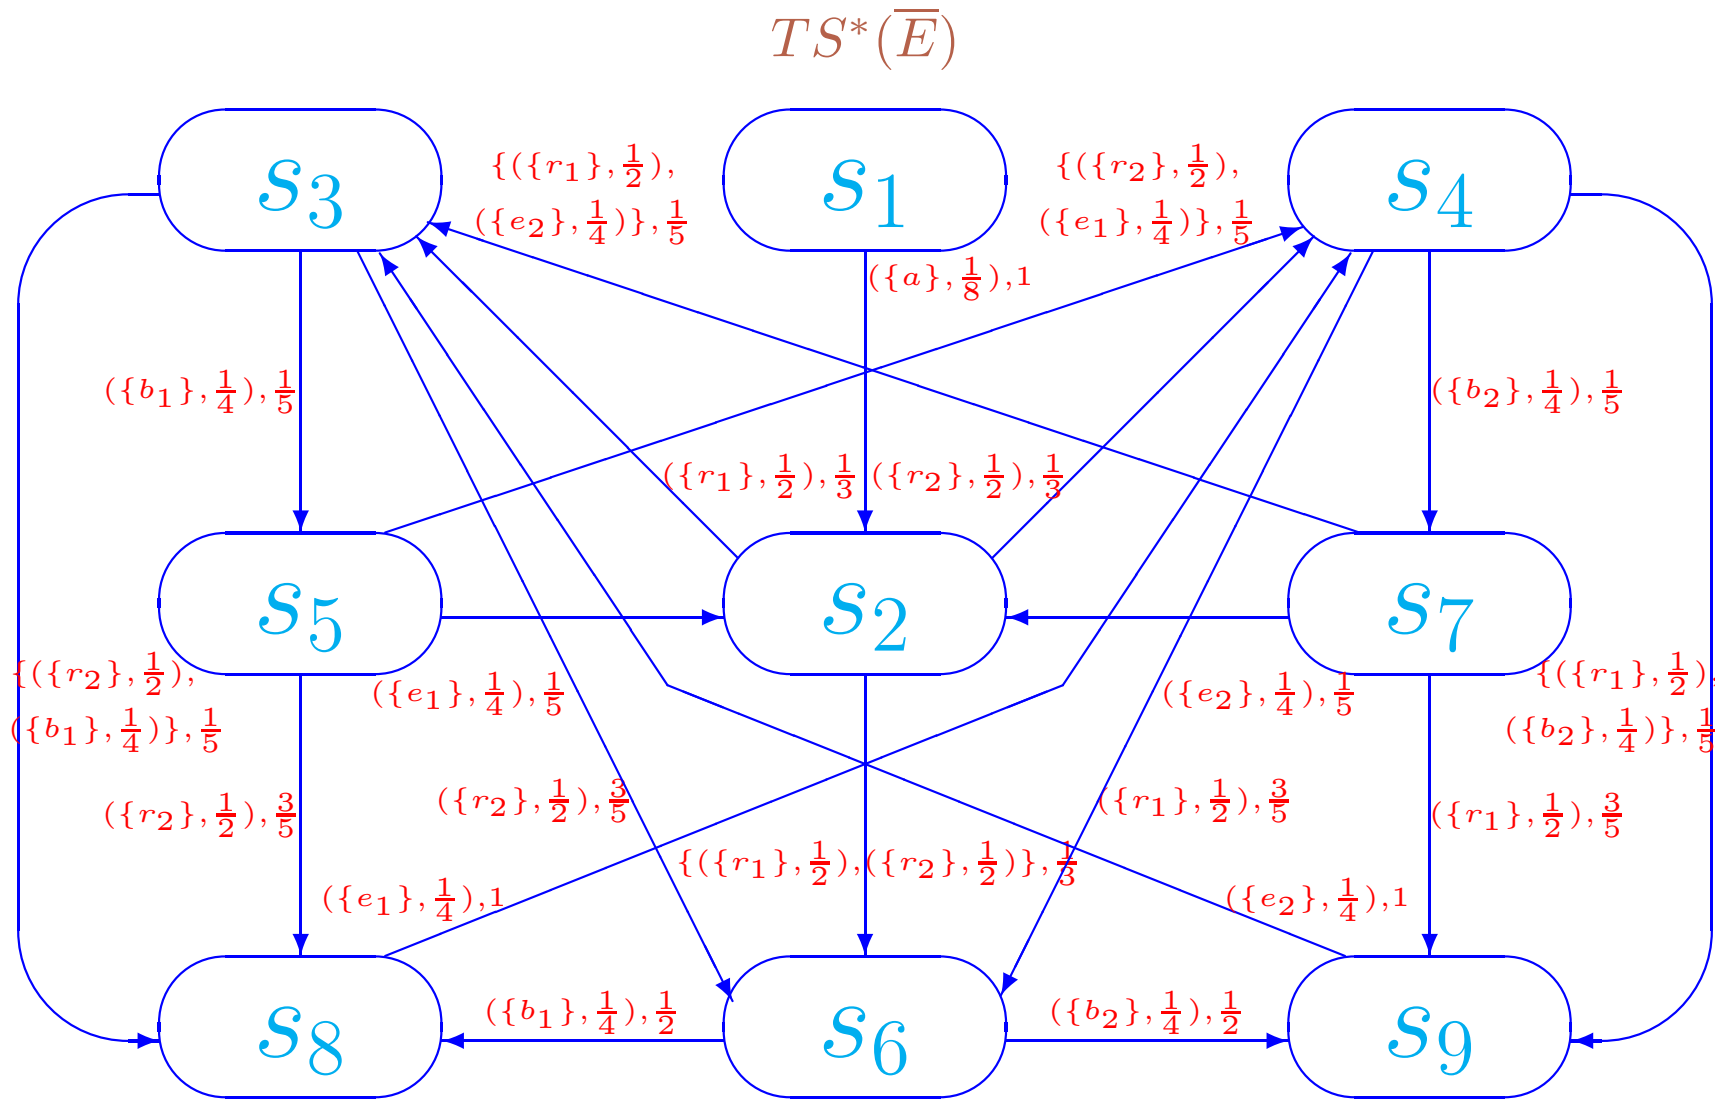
$TS^*(\overline{E})$

$s_3$

$\{(\{r_1\},\frac{1}{2}),$
$(\{e_2\},\frac{1}{4})\},\frac{1}{5}$

$s_1$

$\{(\{r_2\},\frac{1}{2}),$
$(\{e_1\},\frac{1}{4})\},\frac{1}{5}$

$s_4$

$(\{a\},\frac{1}{8}),1$

$(\{b_1\},\frac{1}{4}),\frac{1}{5}$

$(\{b_2\},\frac{1}{4}),\frac{1}{5}$

$(\{r_1\},\frac{1}{2}),\frac{1}{3}$ $(\{r_2\},\frac{1}{2}),\frac{1}{3}$

$s_5$

$s_2$

$s_7$

$\{(\{r_2\},\frac{1}{2}),$
$(\{b_1\},\frac{1}{4})\},\frac{1}{5}$

$(\{e_1\},\frac{1}{4}),\frac{1}{5}$

$(\{e_2\},\frac{1}{4}),\frac{1}{5}$

$\{(\{r_1\},\frac{1}{2}),$
$(\{b_2\},\frac{1}{4})\},\frac{1}{5}$

$(\{r_2\},\frac{1}{2}),\frac{3}{5}$

$(\{r_2\},\frac{1}{2}),\frac{3}{5}$

$(\{r_1\},\frac{1}{2}),\frac{3}{5}$

$(\{r_1\},\frac{1}{2}),\frac{3}{5}$

$\{(\{r_1\},\frac{1}{2}),(\{r_2\},\frac{1}{2})\},\frac{1}{3}$

$(\{e_1\},\frac{1}{4}),1$

$(\{e_2\},\frac{1}{4}),1$

$s_8$

$(\{b_1\},\frac{1}{4}),\frac{1}{2}$

$s_6$

$(\{b_2\},\frac{1}{4}),\frac{1}{2}$

$s_9$